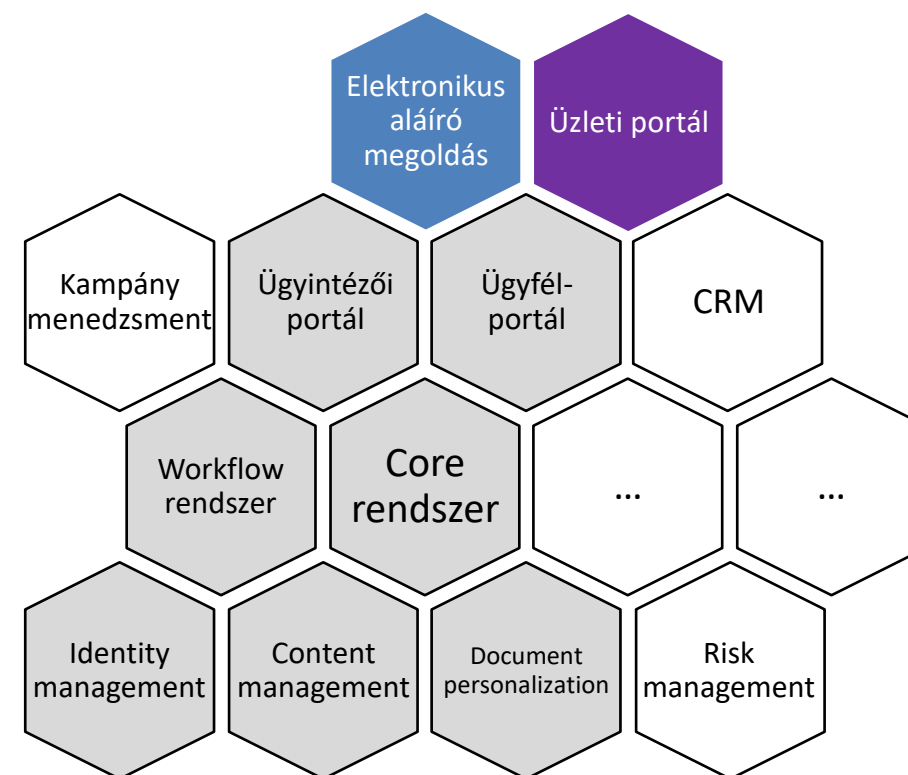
Elektronikus aláíró megoldás

Üzleti portál

Kampány menedzsment

Ügyintézői portál

Ügyfél-portál

CRM

Workflow rendszer

Core rendszer

...

...

Identity management

Content management

Document personalization

Risk management